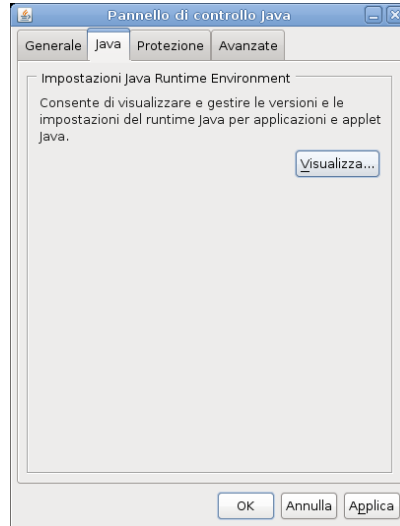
Pannello di controllo Java

Generale | Java | Protezione | Avanzate

Impostazioni Java Runtime Environment

Consente di visualizzare e gestire le versioni e le impostazioni del runtime Java per applicazioni e applet Java.

Visualizza...

OK | Annulla | Applica